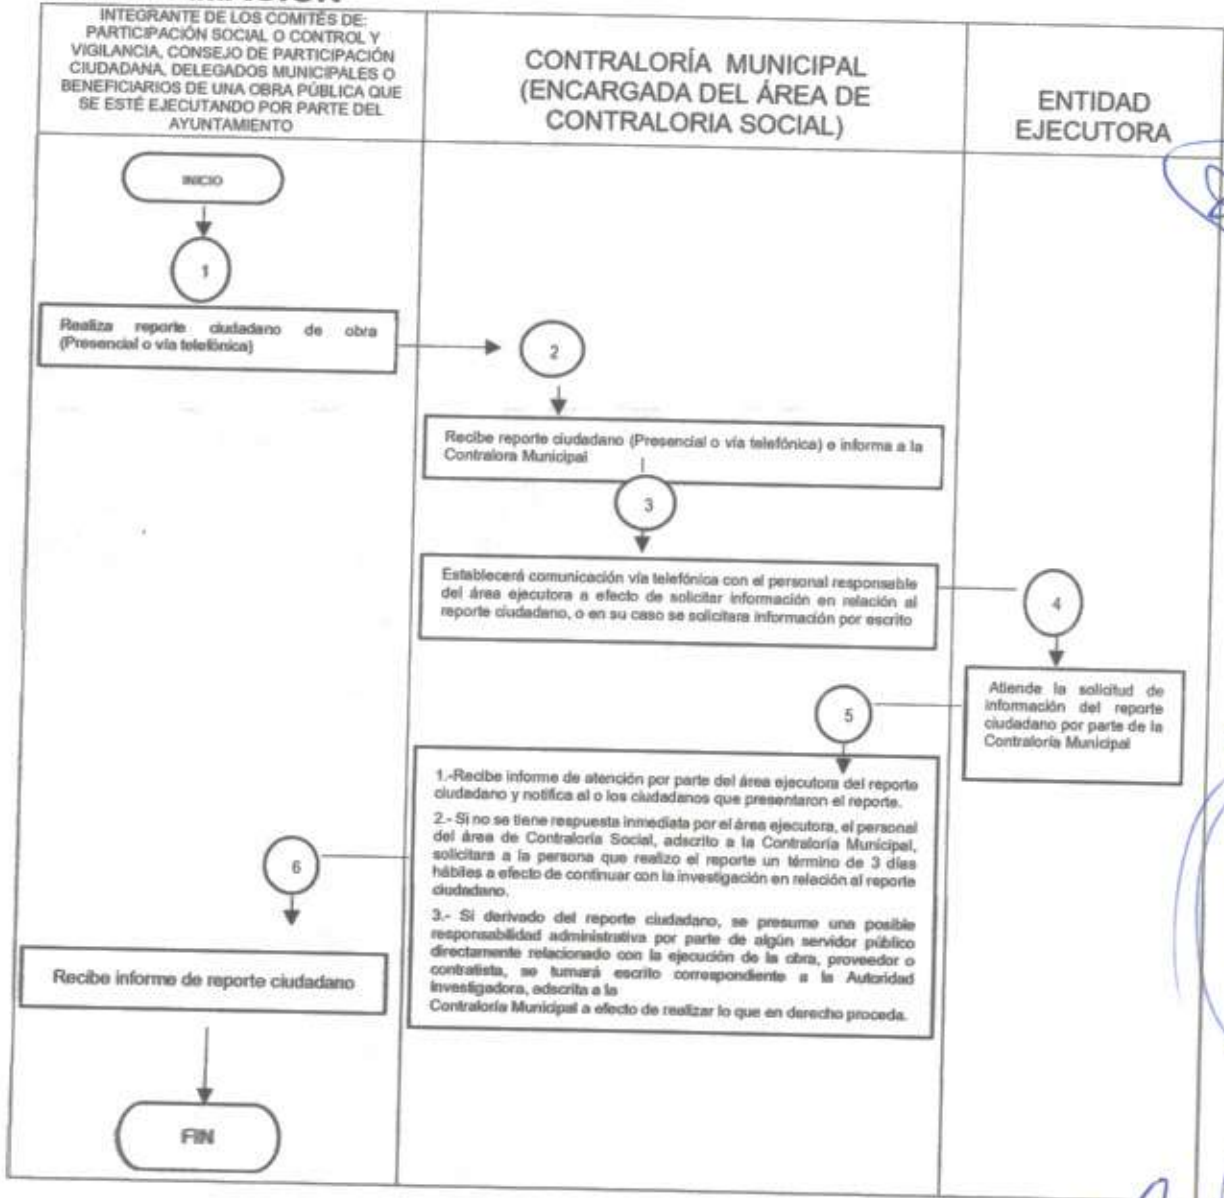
INTEGRANTE DE LOS COMITÉS DE: PARTICIPACIÓN SOCIAL O CONTROL Y VIGILANCIA, CONSEJO DE PARTICIPACIÓN CIUDADANA, DELEGADOS MUNICIPALES O BENEFICIARIOS DE UNA OBRA PÚBLICA QUE SE ESTÉ EJECUTANDO POR PARTE DEL AYUNTAMIENTO

CONTRALORÍA MUNICIPAL (ENCARGADA DEL ÁREA DE CONTRALORIA SOCIAL)

ENTIDAD EJECUTORA

INICIO

1

Realiza reporte ciudadano de obra (Presencial o vía telefónica)

2

Recibe reporte ciudadano (Presencial o vía telefónica) e informa a la Contralora Municipal

3

Establecerá comunicación vía telefónica con el personal responsable del área ejecutora a efecto de solicitar información en relación al reporte ciudadano, o en su caso se solicitara información por escrito

4

Atiende la solicitud de información del reporte ciudadano por parte de la Contraloría Municipal

5

1.-Recibe informe de atención por parte del área ejecutora del reporte ciudadano y notifica al o los ciudadanos que presentaron el reporte.

2.- Si no se tiene respuesta inmediata por el área ejecutora, el personal del área de Contraloría Social, adscrito a la Contraloría Municipal, solicitara a la persona que realizo el reporte un término de 3 días hábiles a efecto de continuar con la investigación en relación al reporte ciudadano.

3.- Si derivado del reporte ciudadano, se presume una posible responsabilidad administrativa por parte de algún servidor público directamente relacionado con la ejecución de la obra, proveedor o contratista, se turnará escrito correspondiente a la Autoridad Investigadora, adscrita a la Contraloría Municipal a efecto de realizar lo que en derecho proceda.

6

Recibe informe de reporte ciudadano

FIN